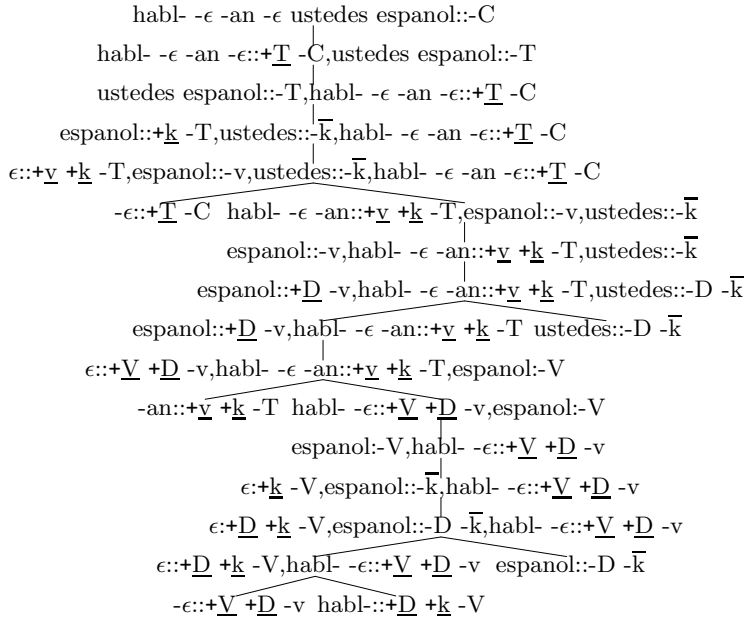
habl- -$\epsilon$ -an -$\epsilon$ ustedes espanol::-C

habl- -$\epsilon$ -an -$\epsilon$::+$\underline{T}$ -C,ustedes espanol::-T

ustedes espanol::-T,habl- -$\epsilon$ -an -$\epsilon$::+$\underline{T}$ -C

espanol::+$\underline{k}$ -T,ustedes::-$\overline{k}$,habl- -$\epsilon$ -an -$\epsilon$::+$\underline{T}$ -C

$\epsilon$::+$\underline{v}$ +$\underline{k}$ -T,espanol::-v,ustedes::-$\overline{k}$,habl- -$\epsilon$ -an -$\epsilon$::+$\underline{T}$ -C

-$\epsilon$::+$\underline{T}$ -C habl- -$\epsilon$ -an::+$\underline{v}$ +$\underline{k}$ -T,espanol::-v,ustedes::-$\overline{k}$

espanol::-v,habl- -$\epsilon$ -an::+$\underline{v}$ +$\underline{k}$ -T,ustedes::-$\overline{k}$

espanol::+$\underline{D}$ -v,habl- -$\epsilon$ -an::+$\underline{v}$ +$\underline{k}$ -T,ustedes::-D -$\overline{k}$

espanol::+$\underline{D}$ -v,habl- -$\epsilon$ -an::+$\underline{v}$ +$\underline{k}$ -T ustedes::-D -$\overline{k}$

$\epsilon$::+$\underline{V}$ +$\underline{D}$ -v,habl- -$\epsilon$ -an::+$\underline{v}$ +$\underline{k}$ -T,espanol:-V

-an::+$\underline{v}$ +$\underline{k}$ -T habl- -$\epsilon$::+$\underline{V}$ +$\underline{D}$ -v,espanol:-V

espanol:-V,habl- -$\epsilon$::+$\underline{V}$ +$\underline{D}$ -v

$\epsilon$:+$\underline{k}$ -V,espanol::-$\overline{k}$,habl- -$\epsilon$::+$\underline{V}$ +$\underline{D}$ -v

$\epsilon$:+$\underline{D}$ +$\underline{k}$ -V,espanol::-D -$\overline{k}$,habl- -$\epsilon$::+$\underline{V}$ +$\underline{D}$ -v

$\epsilon$::+$\underline{D}$ +$\underline{k}$ -V,habl- -$\epsilon$::+$\underline{V}$ +$\underline{D}$ -v espanol::-D -$\overline{k}$

-$\epsilon$::+$\underline{V}$ +$\underline{D}$ -v habl-::+$\underline{D}$ +$\underline{k}$ -V